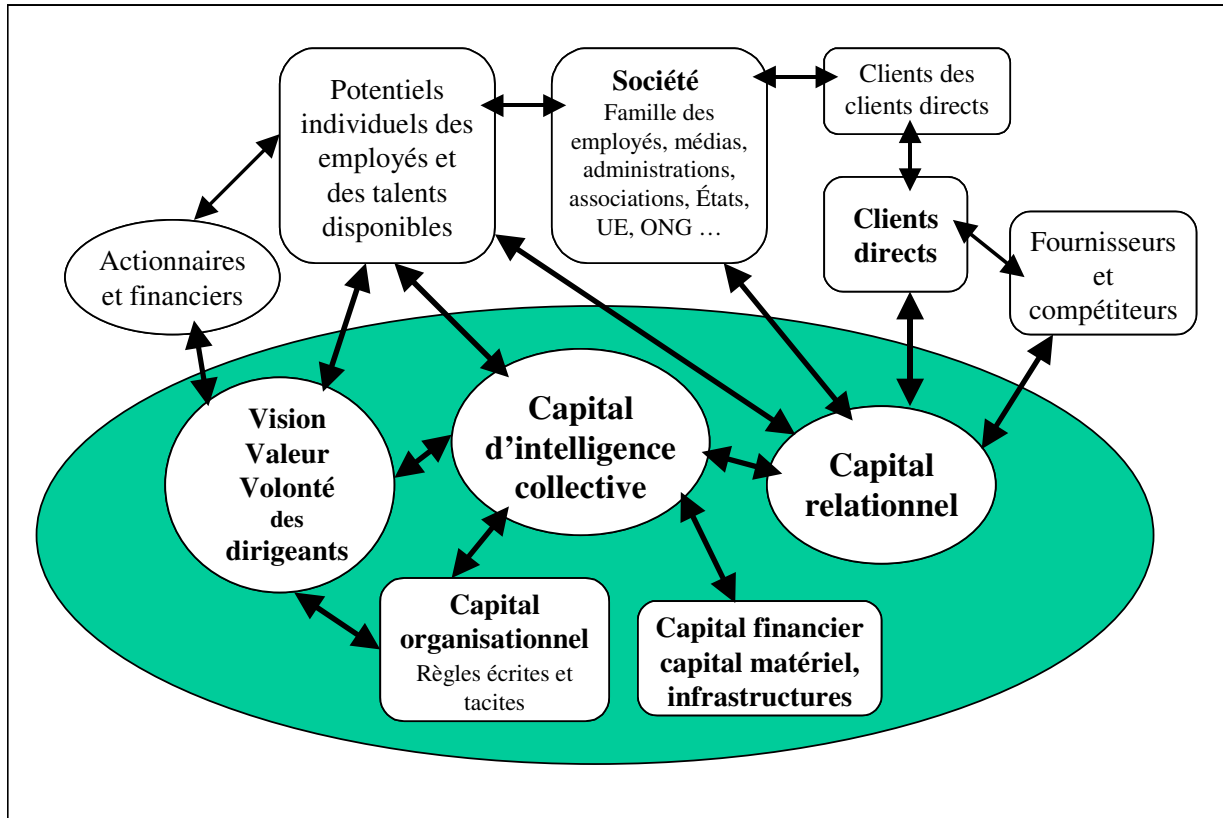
Potentiels individuels des employés et des talents disponibles

Société
Famille des employés, médias, administrations, associations, États, UE, ONG …

Clients des clients directs

Actionnaires et financiers

Clients directs

Fournisseurs et compétiteurs

Vision
Valeur
Volonté
des
dirigeants

Capital d’intelligence collective

Capital relationnel

Capital organisationnel
Règles écrites et tacites

Capital financier capital matériel, infrastructures